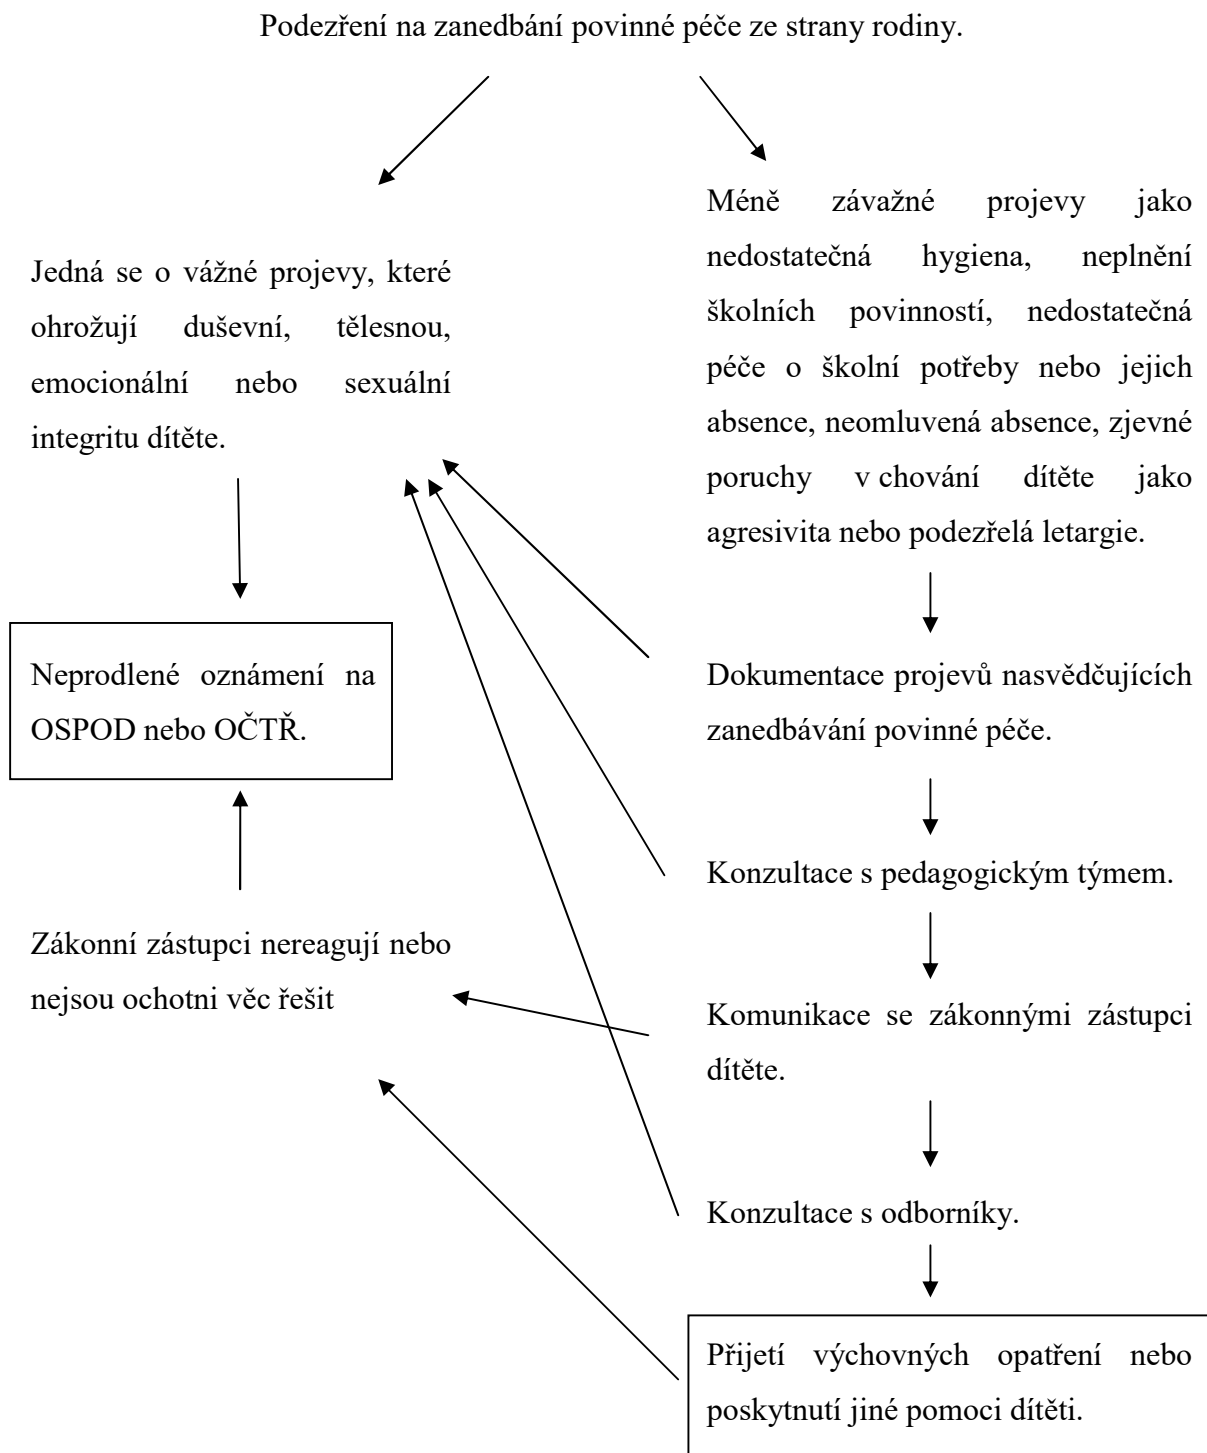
Podezření na zanedbání povinné péče ze strany rodiny.

Jedná se o vážné projevy, které ohrožují duševní, tělesnou, emocionální nebo sexuální integritu dítěte.

Méně závažné projevy jako nedostatečná hygiena, neplnění školních povinností, nedostatečná péče o školní potřeby nebo jejich absence, neomluvená absence, zjevné poruchy v chování dítěte jako agresivita nebo podezřelá letargie.

Neprodlené oznámení na OSPOD nebo OČTŘ.

Dokumentace projevů nasvědčujících zanedbávání povinné péče.

Konzultace s pedagogickým týmem.

Zákonní zástupci nereagují nebo nejsou ochotni věc řešit

Komunikace se zákonnými zástupci dítěte.

Konzultace s odborníky.

Přijetí výchovných opatření nebo poskytnutí jiné pomoci dítěti.